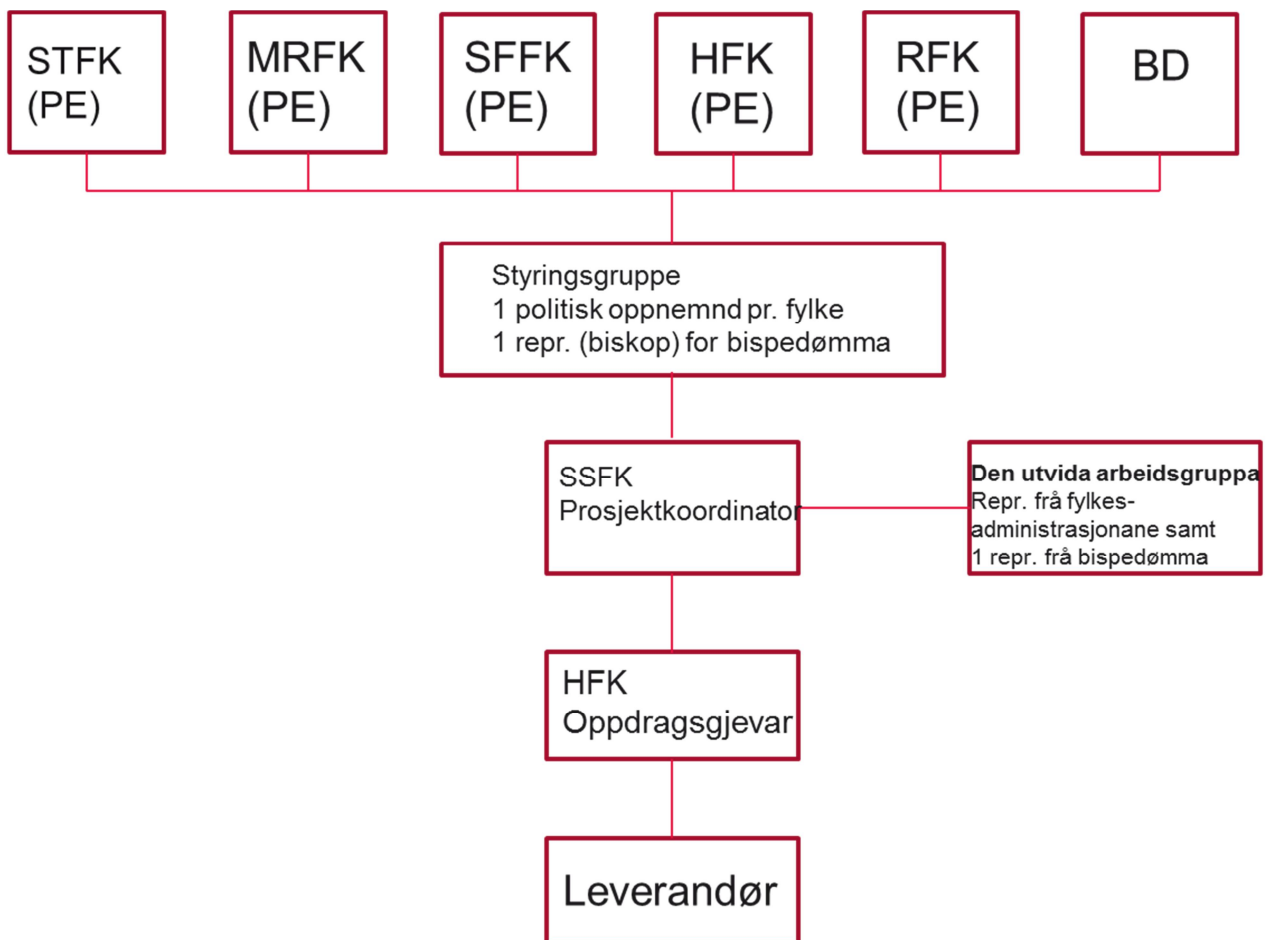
STFK
(PE)

MRFK
(PE)

SFFK
(PE)

HFK
(PE)

RFK
(PE)

BD

Styringsgruppe
1 politisk oppnemnd pr. fylke
1 repr. (biskop) for bispedømma

SSFK
Prosjektkoordinator

**Den utvida arbeidsgruppa**
Repr. frå fylkesadministrasjonane samt
1 repr. frå bispedømma

HFK
Oppdragsgjevar

Leverandør